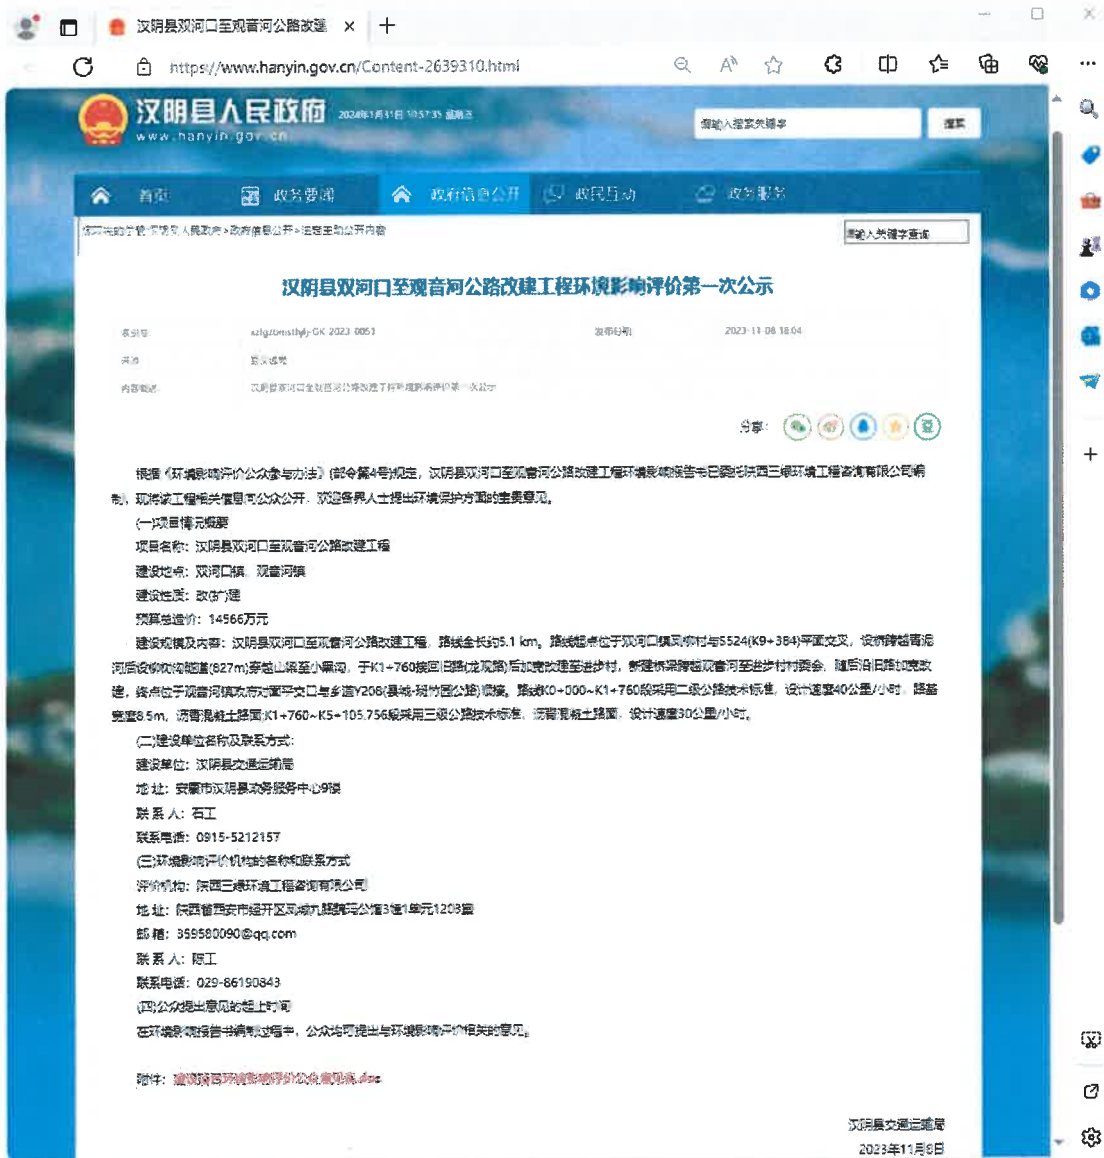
汉阴县双河口至观音河公路改建

https://www.hanyin.gov.cn/Content-2639310.html

汉阴县人民政府
www.hanyin.gov.cn

请输入搜索关键字 搜索

首页 政务要闻 政府信息公开 政民互动 政务服务

请输入关键字查询

汉阴县双河口至观音河公路改建工程环境影响评价第一次公示

索引号 发布时间 2023-11-08 18:04

分享:

根据《环境影响评价公众参与办法》(部令第4号)规定,汉阴县双河口至观音河公路改建工程环境影响报告书已委托陕西三禄环境工程咨询有限公司编制,现将该工程相关信息向公众公开,欢迎各界人士提出环境保护方面的宝贵意见。

(一)项目情况概要

项目名称:汉阴县双河口至观音河公路改建工程

建设地点:双河口镇、观音河镇

建设性质:改(扩)建

预算总造价:14566万元

建设规模及内容:汉阴县双河口至观音河公路改建工程,路线全长约5.1 km,路线起点位于双河口镇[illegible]村与S524(K9+384)平面交叉,设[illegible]河后设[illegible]隧道(827m)穿越山梁至小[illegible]沟,于K1+760接回旧路(龙观路)后加宽改建至进步村,新建桥梁跨越观音河至进步村村委会,随后沿旧路加宽改建,终点位于观音河镇政府对面平交口与乡道Y208(县城-铁竹园公路)顺接。路线K0+000~K1+760段采用二级公路技术标准,设计速度40公里/小时,路基宽度8.5m,沥青混凝土路面;K1+760~K5+105.756段采用三级公路技术标准,沥青混凝土路面,设计速度30公里/小时。

(二)建设单位名称及联系方式:

建设单位:汉阴县交通运输局

地 址:安康市汉阴县政务服务中心9楼

联 系 人:石工

联系电话:0915-5212157

(三)环境影响评价机构的名称和联系方式

评价机构:陕西三禄环境工程咨询有限公司

地 址:陕西省西安市经开区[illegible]路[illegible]公馆3号1单元1203室

邮 箱:359580090@qq.com

联 系 人:陈工

联系电话:029-86190843

(四)公众提出意见的起止时间

在环境影响报告书编制过程中,公众均可提出与环境影响评价相关的意见。

附件:建设项目环境影响评价公众意见表.doc

汉阴县交通运输局
2023年11月8日